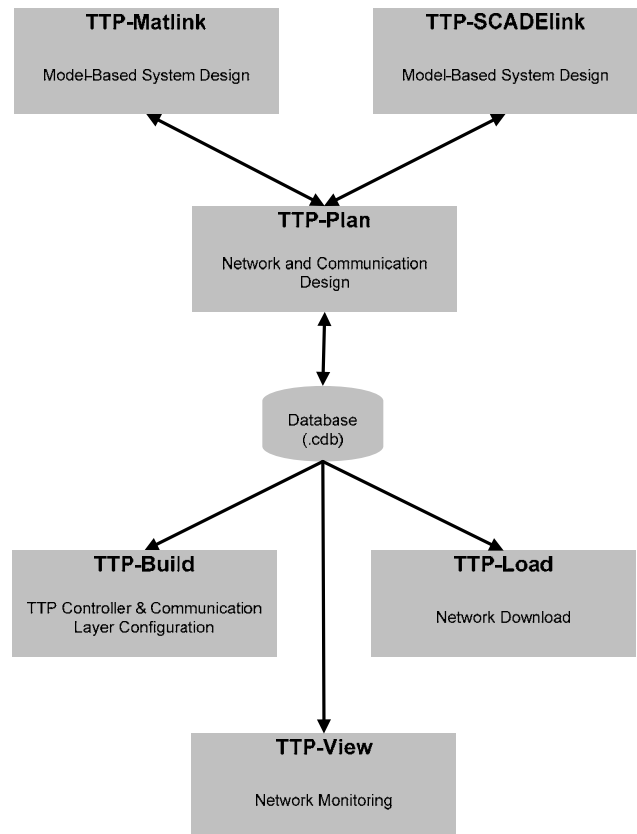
TTP-Matlink

Model-Based System Design

TTP-SCADElink

Model-Based System Design

TTP-Plan

Network and Communication Design

Database (.cdb)

TTP-Build

TTP Controller & Communication Layer Configuration

TTP-Load

Network Download

TTP-View

Network Monitoring